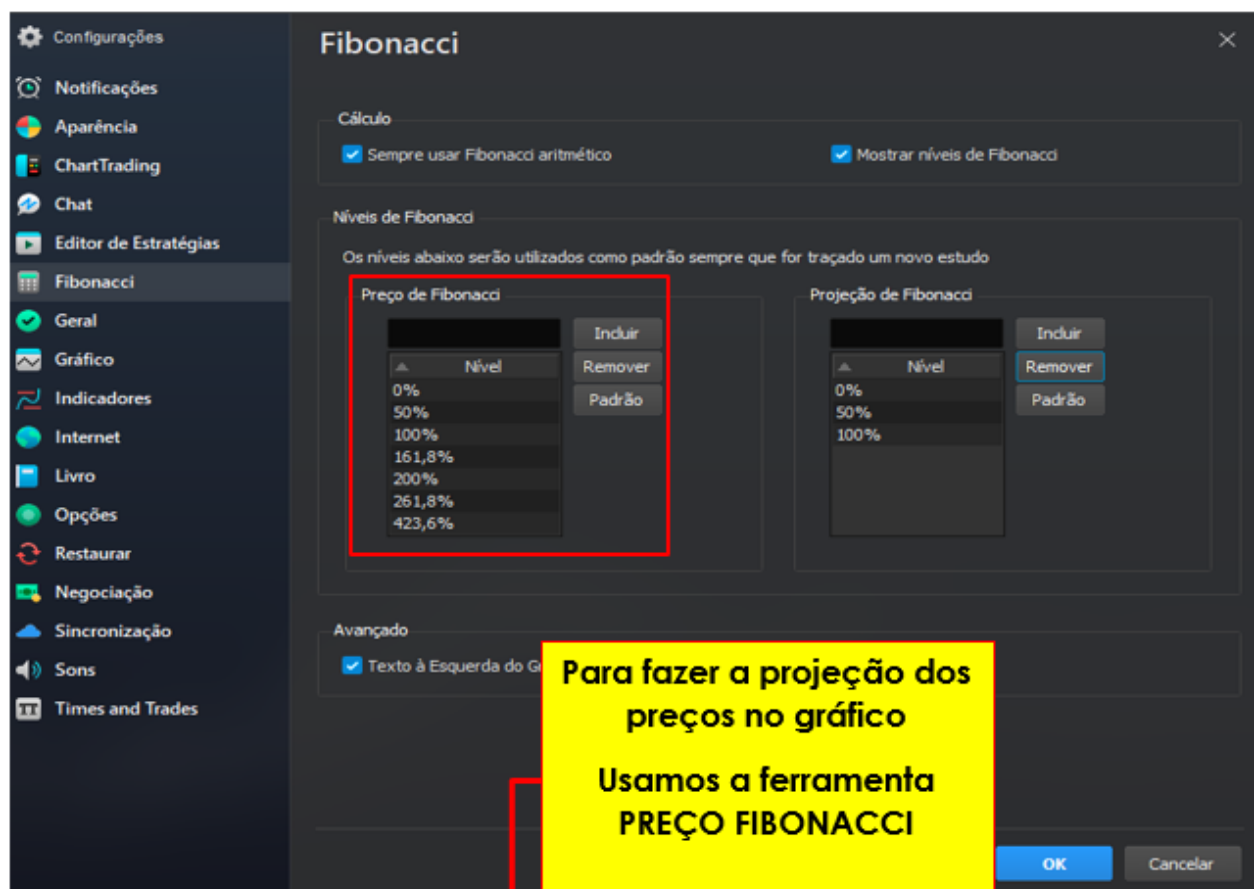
Configurações
Notificações
Aparência
ChartTrading
Chat
Editor de Estratégias
Fibonacci
Geral
Gráfico
Indicadores
Internet
Livro
Opções
Restaurar
Negociação
Sincronização
Sons
Times and Trades

Fibonacci

Cálculo
Sempre usar Fibonacci aritmético
Mostrar níveis de Fibonacci

Níveis de Fibonacci
Os níveis abaixo serão utilizados como padrão sempre que for traçado um novo estudo

Preço de Fibonacci
Incluir
Remover
Padrão

| Nível |
|---|
| 0% |
| 50% |
| 100% |
| 161,8% |
| 200% |
| 261,8% |
| 423,6% |

Projeção de Fibonacci
Incluir
Remover
Padrão

| Nível |
|---|
| 0% |
| 50% |
| 100% |

Avançado
Texto à Esquerda do G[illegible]

Para fazer a projeção dos preços no gráfico

Usamos a ferramenta PREÇO FIBONACCI

OK
Cancelar